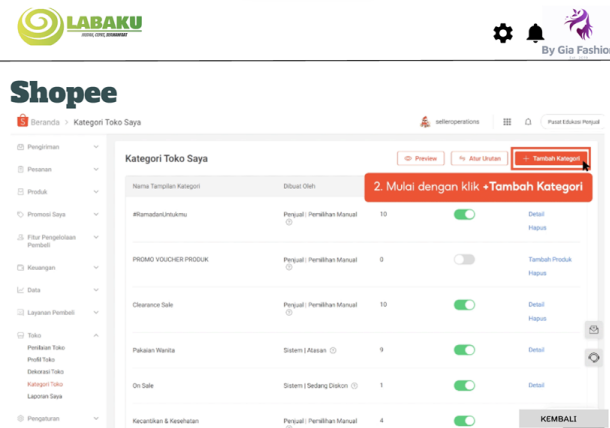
LABAKU
MUDAH, CEPAT, BERMANFAAT

By Gia Fashion

Shopee

Beranda > Kategori Toko Saya

selleroperations

Pusat Edukasi Penjual

Pengiriman
Pesanan
Produk
Promosi Saya
Fitur Pengelolaan Pembeli
Keuangan
Data
Layanan Pembeli
Toko
Penilaian Toko
Profil Toko
Dekorasi Toko
Kategori Toko
Laporan Saya
Pengaturan

Kategori Toko Saya

Preview
Atur Urutan
+ Tambah Kategori

2. Mulai dengan klik +Tambah Kategori

| Nama Tampilan Kategori | Dibuat Oleh | | | |
|---|---|---|---|---|
| #RamadanUntukmu | Penjual \| Pemilihan Manual | 10 | | Detail Hapus |
| PROMO VOUCHER PRODUK | Penjual \| Pemilihan Manual | 0 | | Tambah Produk Hapus |
| Clearance Sale | Penjual \| Pemilihan Manual | 10 | | Detail Hapus |
| Pakaian Wanita | Sistem \| Atasan | 9 | | Detail |
| On Sale | Sistem \| Sedang Diskon | 1 | | Detail |
| Kecantikan & Kesehatan | Penjual \| Pemilihan Manual | 4 | | |

KEMBALI